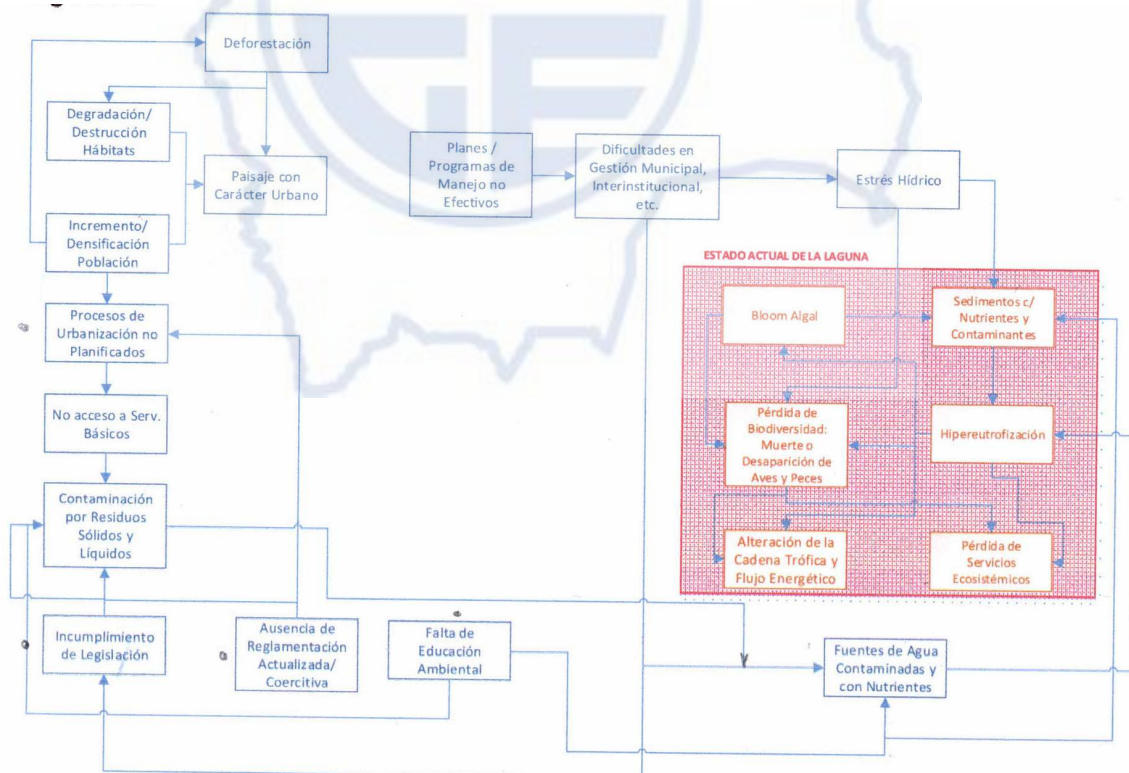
Deforestación

Degradación/ Destrucción Hábitats

Paisaje con Carácter Urbano

Incremento/ Densificación Población

Procesos de Urbanización no Planificados

No acceso a Serv. Básicos

Contaminación por Residuos Sólidos y Líquidos

Incumplimiento de Legislación

Ausencia de Reglamentación Actualizada/ Coercitiva

Falta de Educación Ambiental

Planes / Programas de Manejo no Efectivos

Dificultades en Gestión Municipal, Interinstitucional, etc.

Estrés Hídrico

ESTADO ACTUAL DE LA LAGUNA

Bloom Algal

Sedimentos c/ Nutrientes y Contaminantes

Pérdida de Biodiversidad: Muerte o Desaparición de Aves y Peces

Hipereutrofización

Alteración de la Cadena Trófica y Flujo Energético

Pérdida de Servicios Ecosistémicos

Fuentes de Agua Contaminadas y con Nutrientes